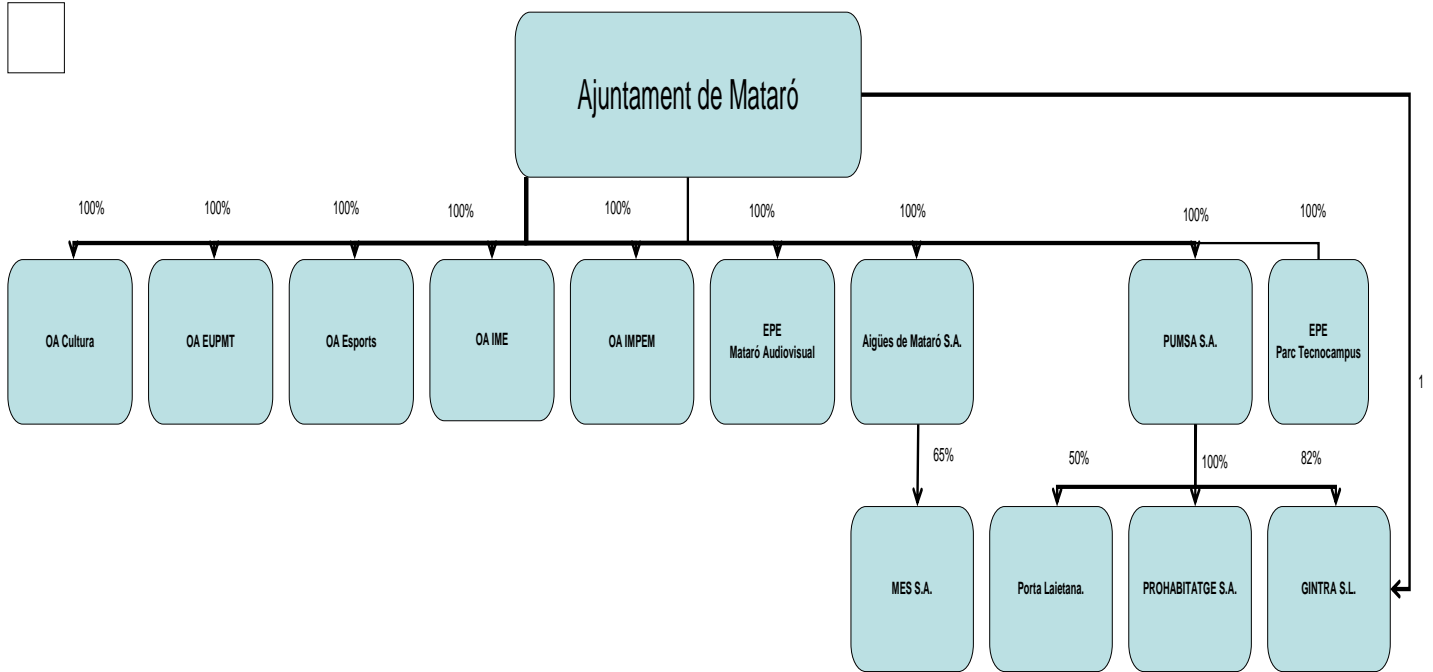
Ajuntament de Mataró

100%
100%
100%
100%
100%
100%
100%
100%
100%

OA Cultura
OA EUPMT
OA Esports
OA IME
OA IMPEM
EPE
Mataró Audiovisual
Aigües de Mataró S.A.
PUMSA S.A.
EPE
Parc Tecnocampus

1

65%
50%
100%
82%

MES S.A.
Porta Laietana.
PROHABITATGE S.A.
GINTRA S.L.